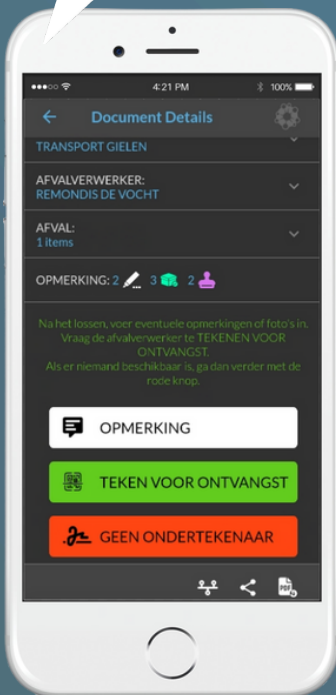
4:21 PM
100%

Document Details

TRANSPORT GIELEN

AFVALVERWERKER:
REMONDIS DE VOCHT

AFVAL:
1 items

OPMERKING: 2 3 2

Na het lossen, voer eventuele opmerkingen of foto's in. Vraag de afvalverwerker te TEKENEN VOOR ONTVANGST. Als er niemand beschikbaar is, ga dan verder met de rode knop.

OPMERKING

TEKEN VOOR ONTVANGST

GEEN ONDERTEKENAAR

PDF